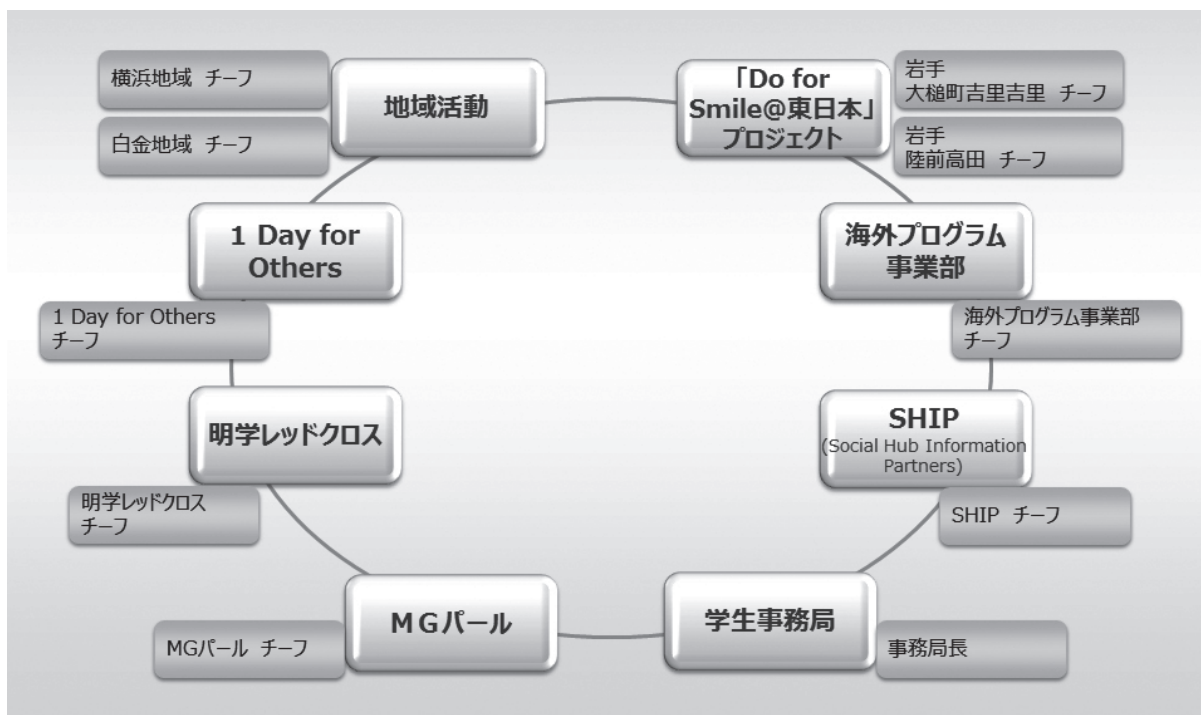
横浜地域 チーフ

白金地域 チーフ

地域活動

「Do for Smile@東日本」プロジェクト

岩手
大槌町吉里吉里 チーフ

岩手
陸前高田 チーフ

1 Day for Others

1 Day for Others チーフ

海外プログラム事業部

海外プログラム事業部 チーフ

明学レッドクロス

明学レッドクロス チーフ

SHIP
(Social Hub Information Partners)

SHIP チーフ

MGパール

MGパール チーフ

学生事務局

事務局長